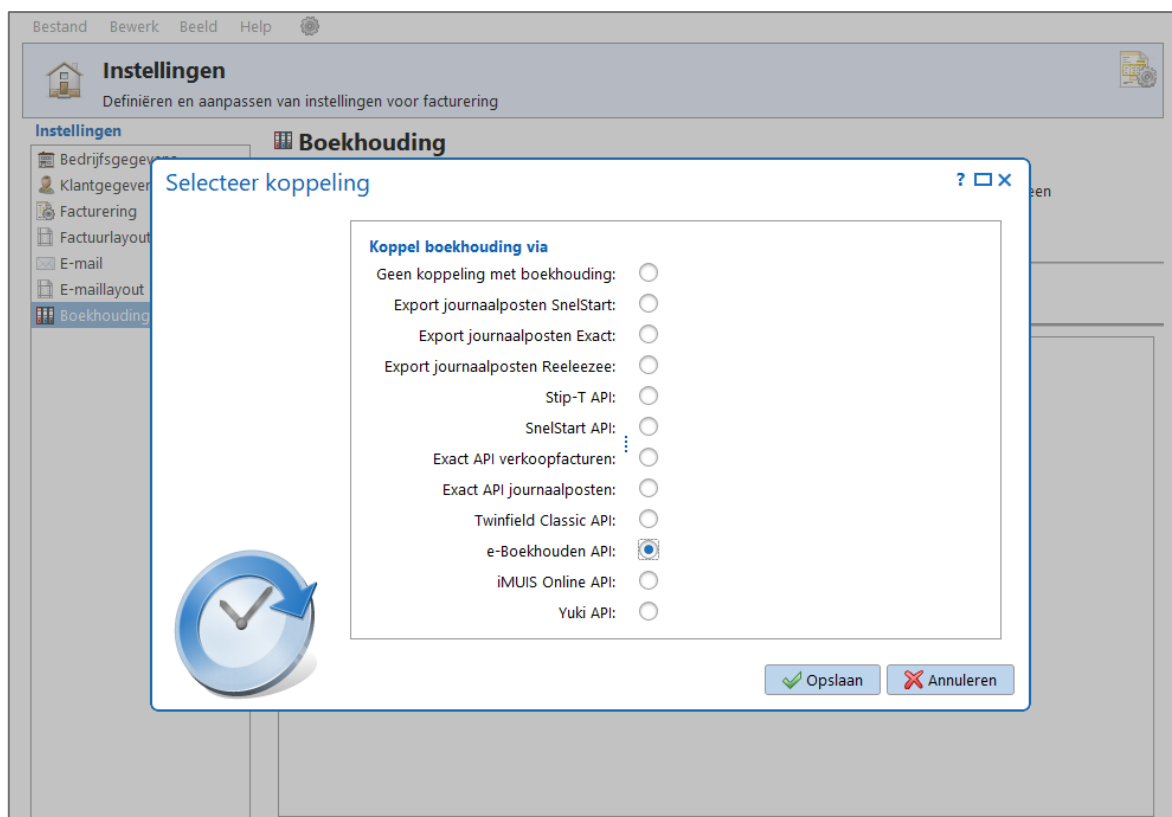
Bestand Bewerk Beeld Help

Instellingen
Definiëren en aanpassen van instellingen voor facturering

Instellingen
Bedrijfsgegevens
Klantgegever
Facturering
Factuurlayout
E-mail
E-maillayout
Boekhouding

Boekhouding

een

Selecteer koppeling
? ☐ ✕

Koppel boekhouding via
Geen koppeling met boekhouding:
Export journaalposten SnelStart:
Export journaalposten Exact:
Export journaalposten Reeleezee:
Stip-T API:
SnelStart API:
Exact API verkoopfacturen:
Exact API journaalposten:
Twinfield Classic API:
e-Boekhouden API:
iMUIS Online API:
Yuki API:

Opslaan
Annuleren